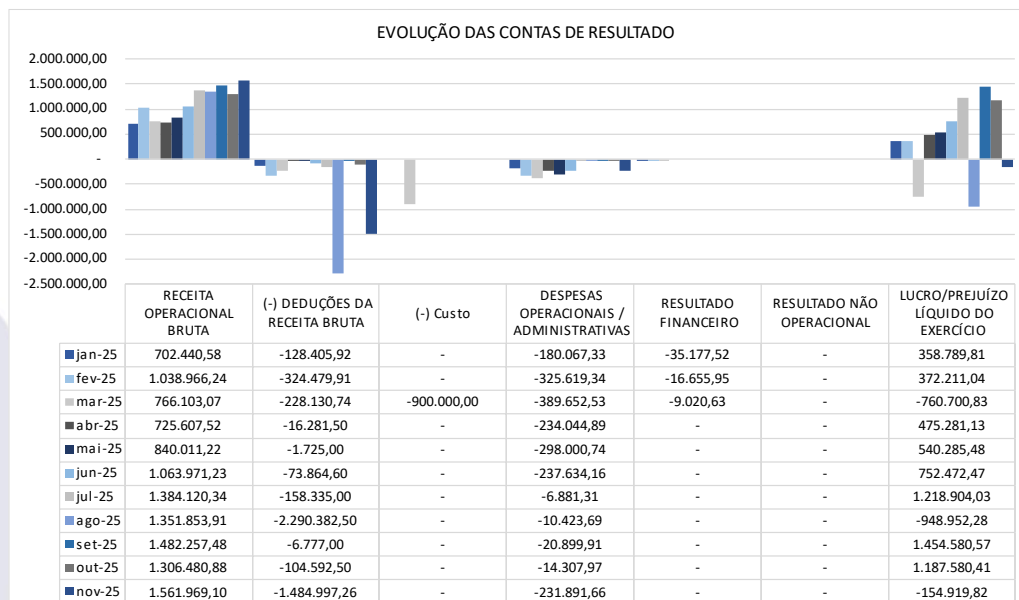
EVOLUÇÃO DAS CONTAS DE RESULTADO

2.000.000,00
1.500.000,00
1.000.000,00
500.000,00
-
-500.000,00
-1.000.000,00
-1.500.000,00
-2.000.000,00
-2.500.000,00

| | RECEITA OPERACIONAL BRUTA | (-) DEDUÇÕES DA RECEITA BRUTA | (-) Custo | DESPESAS OPERACIONAIS / ADMINISTRATIVAS | RESULTADO FINANCEIRO | RESULTADO NÃO OPERACIONAL | LUCRO/PREJUÍZO LÍQUIDO DO EXERCÍCIO |
|---|---|---|---|---|---|---|---|
| jan-25 | 702.440,58 | -128.405,92 | - | -180.067,33 | -35.177,52 | - | 358.789,81 |
| fev-25 | 1.038.966,24 | -324.479,91 | - | -325.619,34 | -16.655,95 | - | 372.211,04 |
| mar-25 | 766.103,07 | -228.130,74 | -900.000,00 | -389.652,53 | -9.020,63 | - | -760.700,83 |
| abr-25 | 725.607,52 | -16.281,50 | - | -234.044,89 | - | - | 475.281,13 |
| mai-25 | 840.011,22 | -1.725,00 | - | -298.000,74 | - | - | 540.285,48 |
| jun-25 | 1.063.971,23 | -73.864,60 | - | -237.634,16 | - | - | 752.472,47 |
| jul-25 | 1.384.120,34 | -158.335,00 | - | -6.881,31 | - | - | 1.218.904,03 |
| ago-25 | 1.351.853,91 | -2.290.382,50 | - | -10.423,69 | - | - | -948.952,28 |
| set-25 | 1.482.257,48 | -6.777,00 | - | -20.899,91 | - | - | 1.454.580,57 |
| out-25 | 1.306.480,88 | -104.592,50 | - | -14.307,97 | - | - | 1.187.580,41 |
| nov-25 | 1.561.969,10 | -1.484.997,26 | - | -231.891,66 | - | - | -154.919,82 |